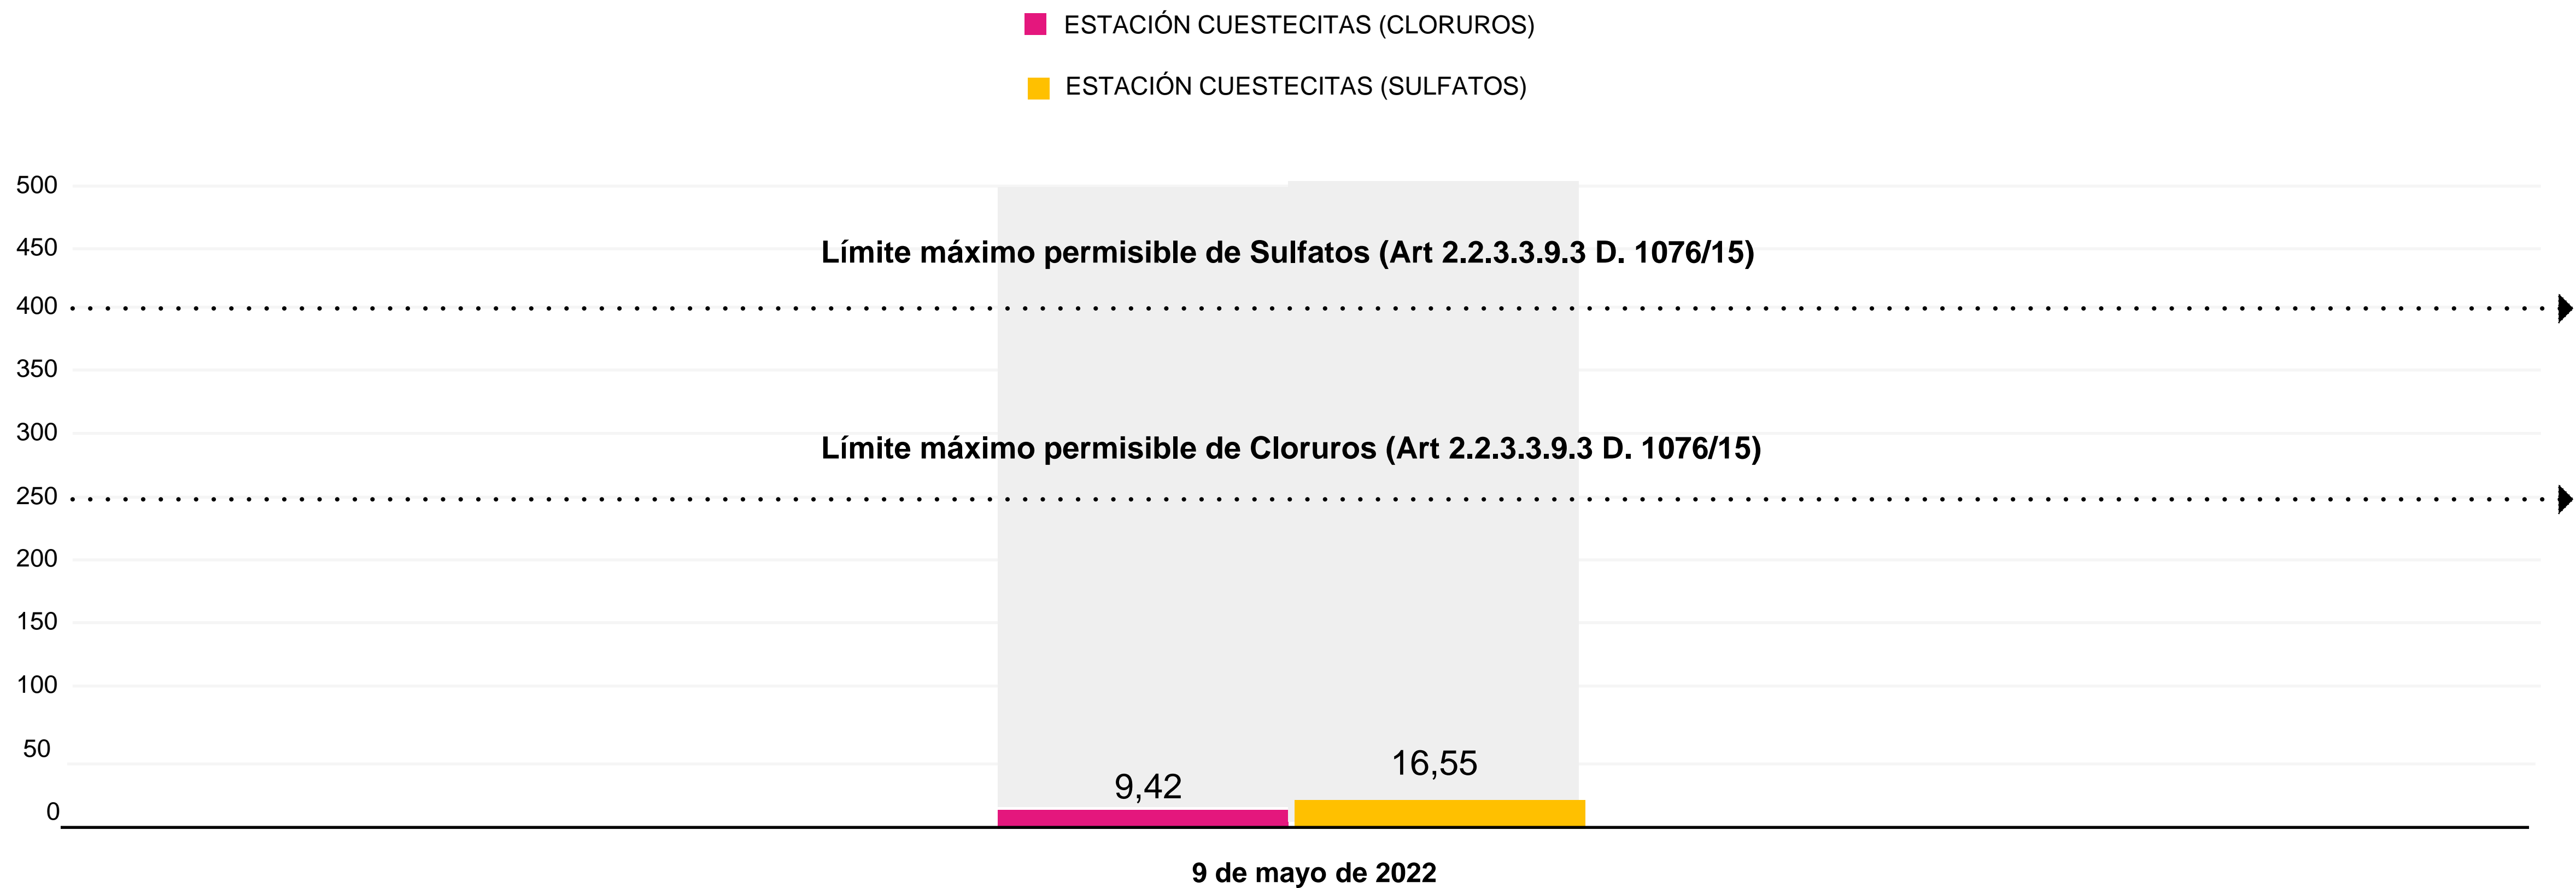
ESTACIÓN CUESTECITAS (CLORUROS)

ESTACIÓN CUESTECITAS (SULFATOS)

500
450
400
350
300
250
200
150
100
50
0

Límite máximo permisible de Sulfatos (Art 2.2.3.3.9.3 D. 1076/15)

Límite máximo permisible de Cloruros (Art 2.2.3.3.9.3 D. 1076/15)

9,42

16,55

9 de mayo de 2022